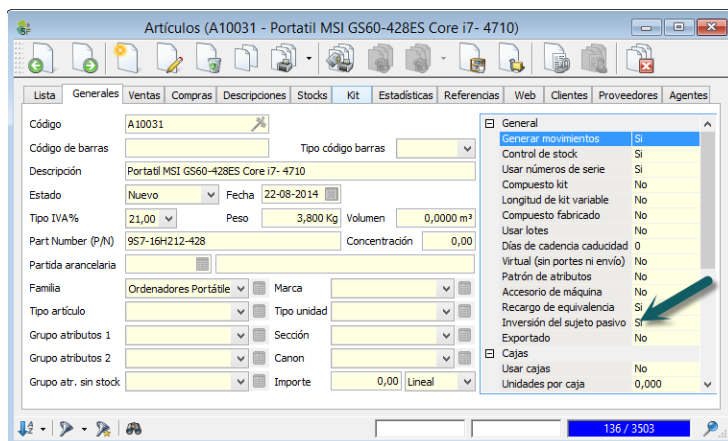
Artículos (A10031 - Portatil MSI GS60-428ES Core i7- 4710)

Lista | Generales | Ventas | Compras | Descripciones | Stocks | Kit | Estadísticas | Referencias | Web | Clientes | Proveedores | Agentes

Código A10031
Código de barras
Tipo código barras
Descripción Portatil MSI GS60-428ES Core i7- 4710
Estado Nuevo
Fecha 22-08-2014
Tipo IVA% 21,00
Peso 3,800 Kg
Volumen 0,0000 m³
Part Number (P/N) 9S7-16H212-428
Concentración 0,00
Partida arancelaria
Familia Ordenadores Portátile
Marca
Tipo artículo
Tipo unidad
Grupo atributos 1
Sección
Grupo atributos 2
Canon
Grupo atr. sin stock
Importe 0,00 Lineal

| General | |
|---|---|
| Generar movimientos | Si |
| Control de stock | Si |
| Usar números de serie | Si |
| Compuesto kit | No |
| Longitud de kit variable | No |
| Compuesto fabricado | No |
| Usar lotes | No |
| Días de cadencia caducidad | 0 |
| Virtual (sin portes ni envío) | No |
| Patrón de atributos | No |
| Accesorio de máquina | No |
| Recargo de equivalencia | Si |
| Inversión del sujeto pasivo | Si |
| Exportado | No |
| Cajas | |
| Usar cajas | No |
| Unidades por caja | 0,000 |

136 / 3503